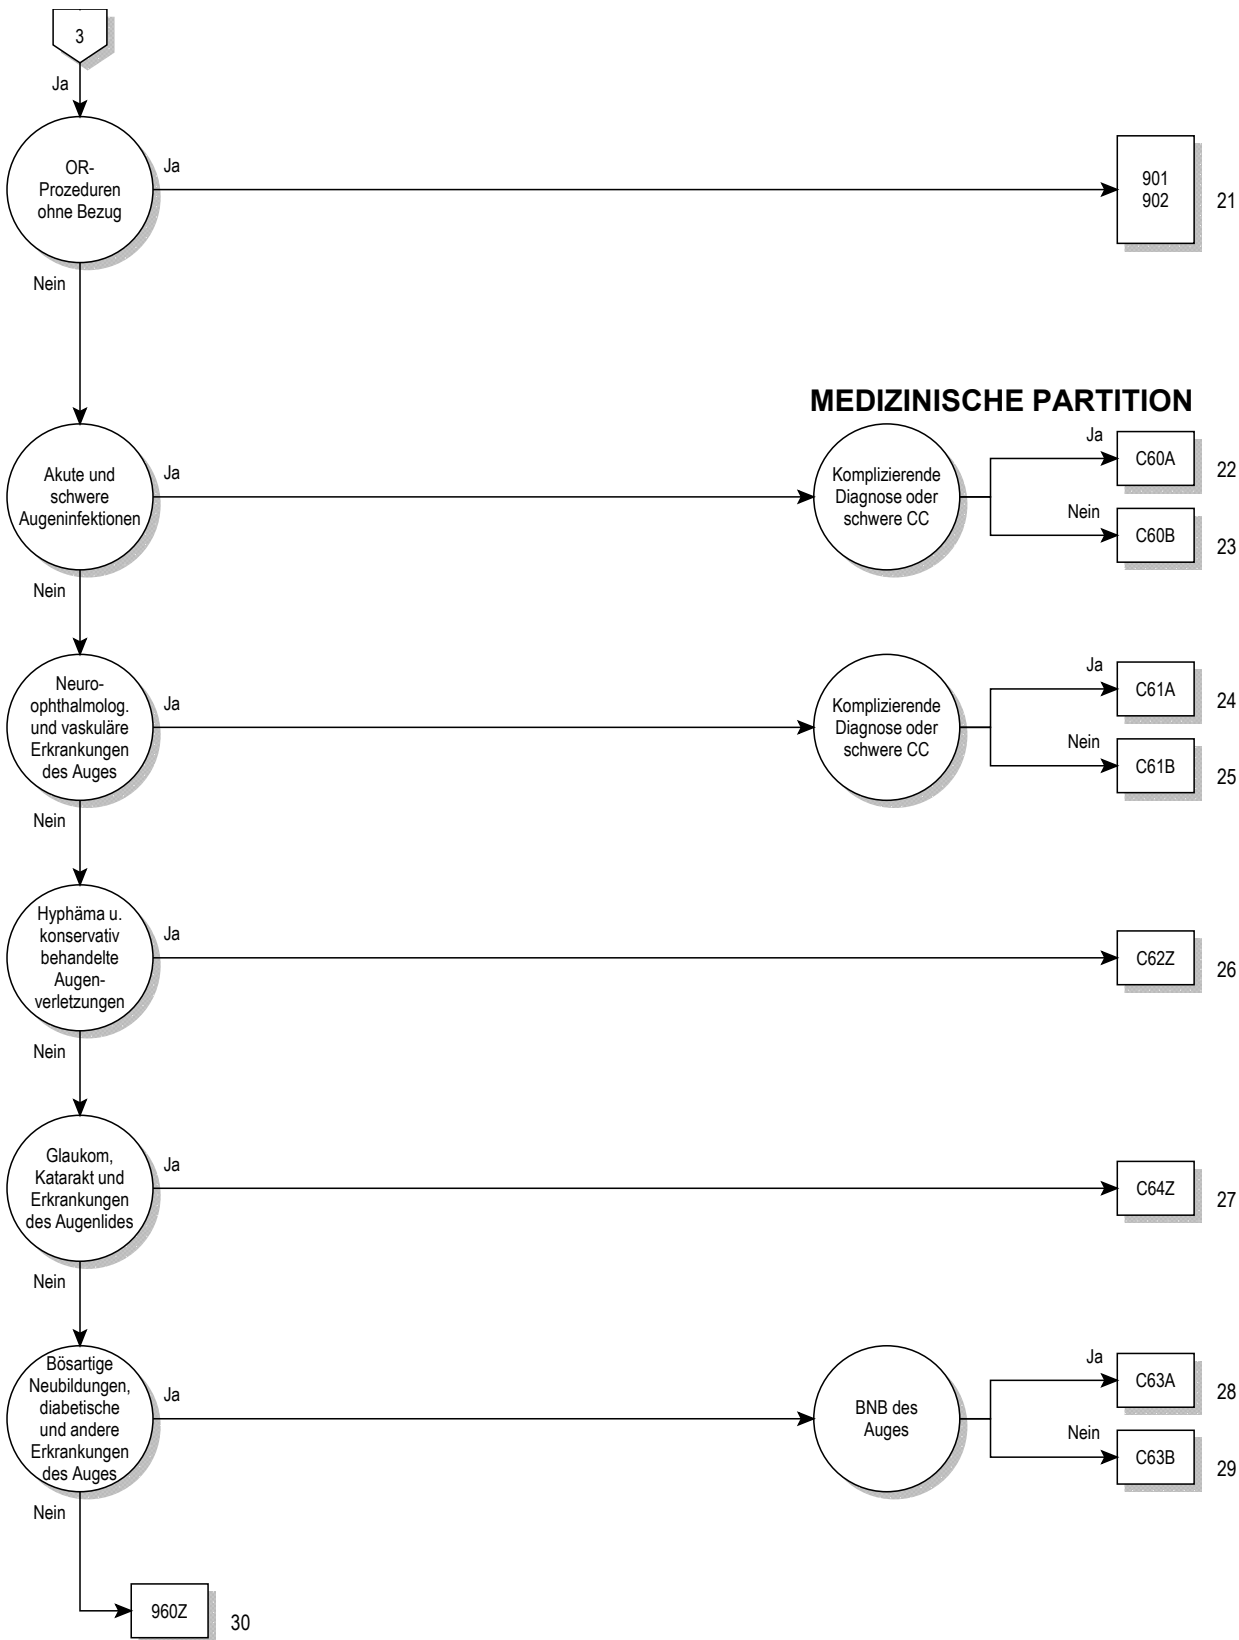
3

Ja

OR-Prozeduren ohne Bezug

Ja

901
902

21

Nein

MEDIZINISCHE PARTITION

Akute und schwere Augeninfektionen

Ja

Komplizierende Diagnose oder schwere CC

Ja

C60A

22

Nein

C60B

23

Nein

Neuro-ophthalmolog. und vaskuläre Erkrankungen des Auges

Ja

Komplizierende Diagnose oder schwere CC

Ja

C61A

24

Nein

C61B

25

Nein

Hyphäma u. konservativ behandelte Augen-verletzungen

Ja

C62Z

26

Nein

Glaukom, Katarakt und Erkrankungen des Augenlides

Ja

C64Z

27

Nein

Bösartige Neubildungen, diabetische und andere Erkrankungen des Auges

Ja

BNB des Auges

Ja

C63A

28

Nein

C63B

29

Nein

960Z

30